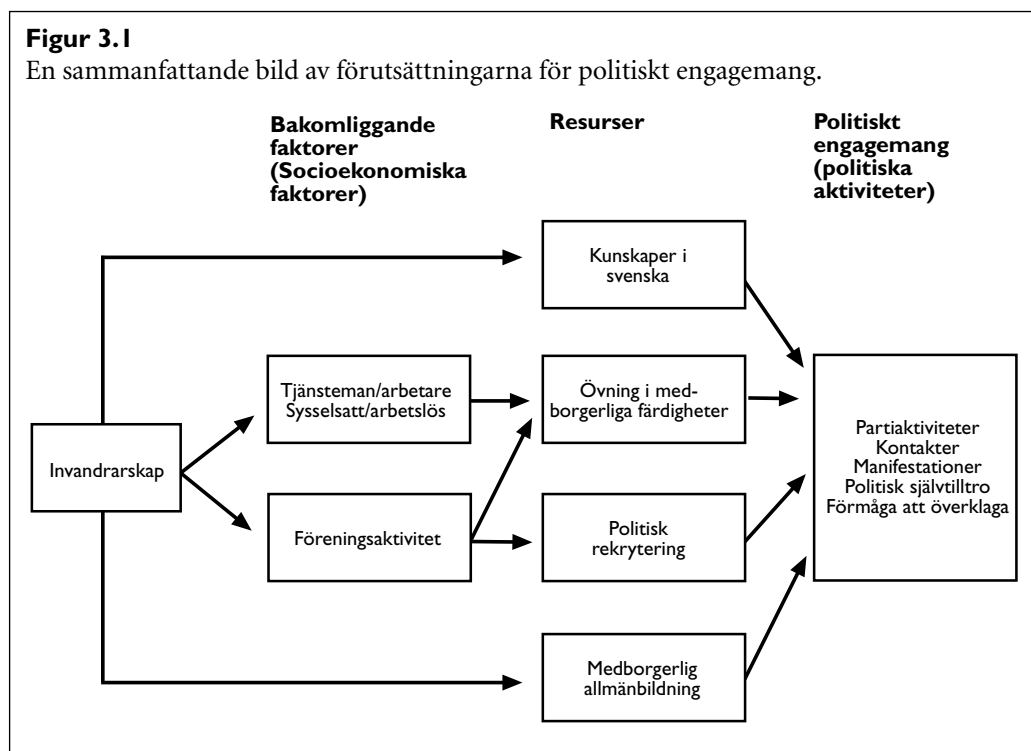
**Figur 3.1**

En sammanfattande bild av förutsättningarna för politiskt engagemang.

Bakomliggande faktorer (Socioekonomiska faktorer)

Resurser

Politiskt engagemang (politiska aktiviteter)

Invandrarskap

Tjänsteman/arbetare
Sysselsatt/arbetslös

Föreningsaktivitet

Kunskaper i svenska

Övning i medborgerliga färdigheter

Politisk rekrytering

Medborgerlig allmänbildning

Partiaktiviteter
Kontakter
Manifestationer
Politisk självtilltro
Förmåga att överklaga